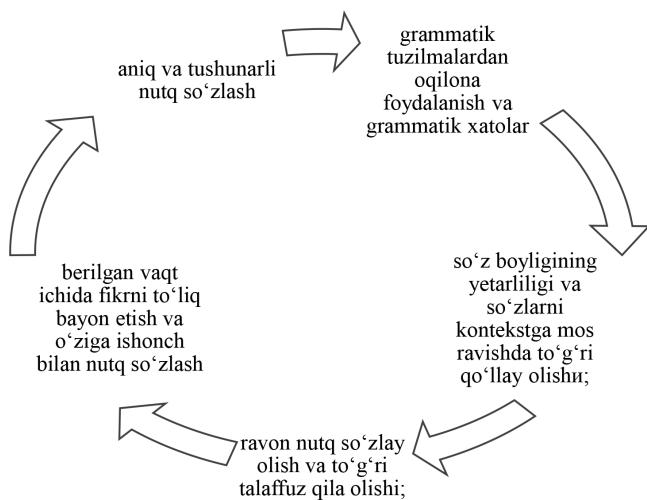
aniq va tushunarli nutq so‘zlash

grammatik tuzilmalardan oqilona foydalanish va grammatik xatolar

so‘z boyligining yetarliligi va so‘zlarni kontekstga mos ravishda to‘g‘ri qo‘llay olishи;

ravon nutq so‘zlay olish va to‘g‘ri talaffuz qila olishi;

berilgan vaqt ichida fikrni to‘liq bayon etish va o‘ziga ishonch bilan nutq so‘zlash